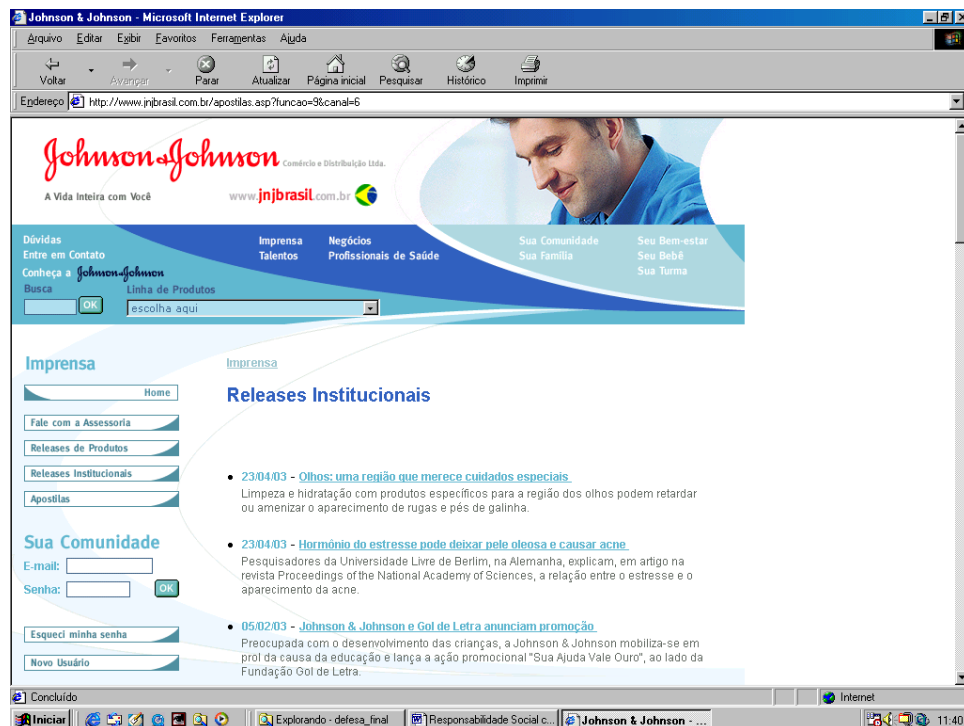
Johnson & Johnson - Microsoft Internet Explorer

Arquivo Editar Exibir Favoritos Ferramentas Ajuda

Voltar Avançar Parar Atualizar Página inicial Pesquisar Histórico Imprimir

Endereço http://www.jnjbrasil.com.br/apostilas.asp?funcao=9&canal=6

Johnson & Johnson Comércio e Distribuição Ltda.

A Vida Inteira com Você

www.jnjbrasil.com.br

Dúvidas
Entre em Contato
Conheça a Johnson & Johnson
Busca OK
Linha de Produtos
escolha aqui

Imprensa
Talentos
Negócios
Profissionais de Saúde
Sua Comunidade
Sua Família
Seu Bem-estar
Seu Bebê
Sua Turma

Imprensa

Home
Fale com a Assessoria
Releases de Produtos
Releases Institucionais
Apostilas

Sua Comunidade
E-mail:
Senha: OK

Esqueci minha senha
Novo Usuário

Imprensa

Releases Institucionais

• 23/04/03 - Olhos: uma região que merece cuidados especiais
Limpeza e hidratação com produtos específicos para a região dos olhos podem retardar ou amenizar o aparecimento de rugas e pés de galinha.

• 23/04/03 - Hormônio do estresse pode deixar pele oleosa e causar acne
Pesquisadores da Universidade Livre de Berlim, na Alemanha, explicam, em artigo na revista Proceedings of the National Academy of Sciences, a relação entre o estresse e o aparecimento da acne.

• 05/02/03 - Johnson & Johnson e Gol de Letra anunciam promoção
Preocupada com o desenvolvimento das crianças, a Johnson & Johnson mobiliza-se em prol da causa da educação e lança a ação promocional "Sua Ajuda Vale Ouro", ao lado da Fundação Gol de Letra.

Concluído
Internet

Iniciar
Explorando - defesa_final
Responsabilidade Social c...
Johnson & Johnson - ...
11:40